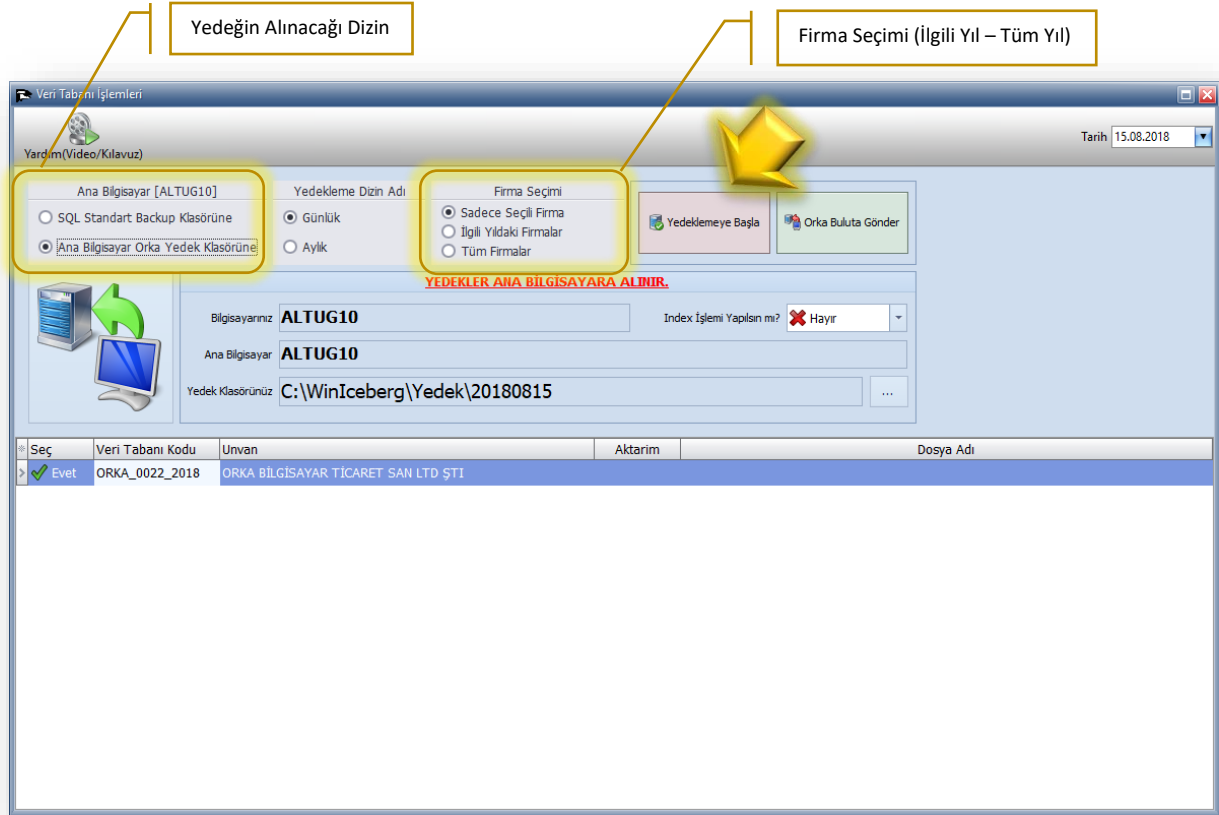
Yedeğin Alınacağı Dizin

Firma Seçimi (İlgili Yıl – Tüm Yıl)

Veri Tabanı İşlemleri

Yardım(Video/Kılavuz)

Tarih 15.08.2018

Ana Bilgisayar [ALTUG10]
SQL Standart Backup Klasörüne
Ana Bilgisayar Orka Yedek Klasörüne

Yedekleme Dizin Adı
Günlük
Aylık

Firma Seçimi
Sadece Seçili Firma
İlgili Yıldaki Firmalar
Tüm Firmalar

Yedeklemeye Başla

Orka Buluta Gönder

YEDEKLER ANA BİLGİSAYARA ALINIR.

Bilgisayarınız ALTUG10

Index İşlemi Yapılsın mı? Hayır

Ana Bilgisayar ALTUG10

Yedek Klasörünüz C:\WinIceberg\Yedek\20180815 ...

| Seç | Veri Tabanı Kodu | Unvan | Aktarim | Dosya Adı |
|---|---|---|---|---|
| Evet | ORKA_0022_2018 | ORKA BİLGİSAYAR TİCARET SAN LTD ŞTI | | |